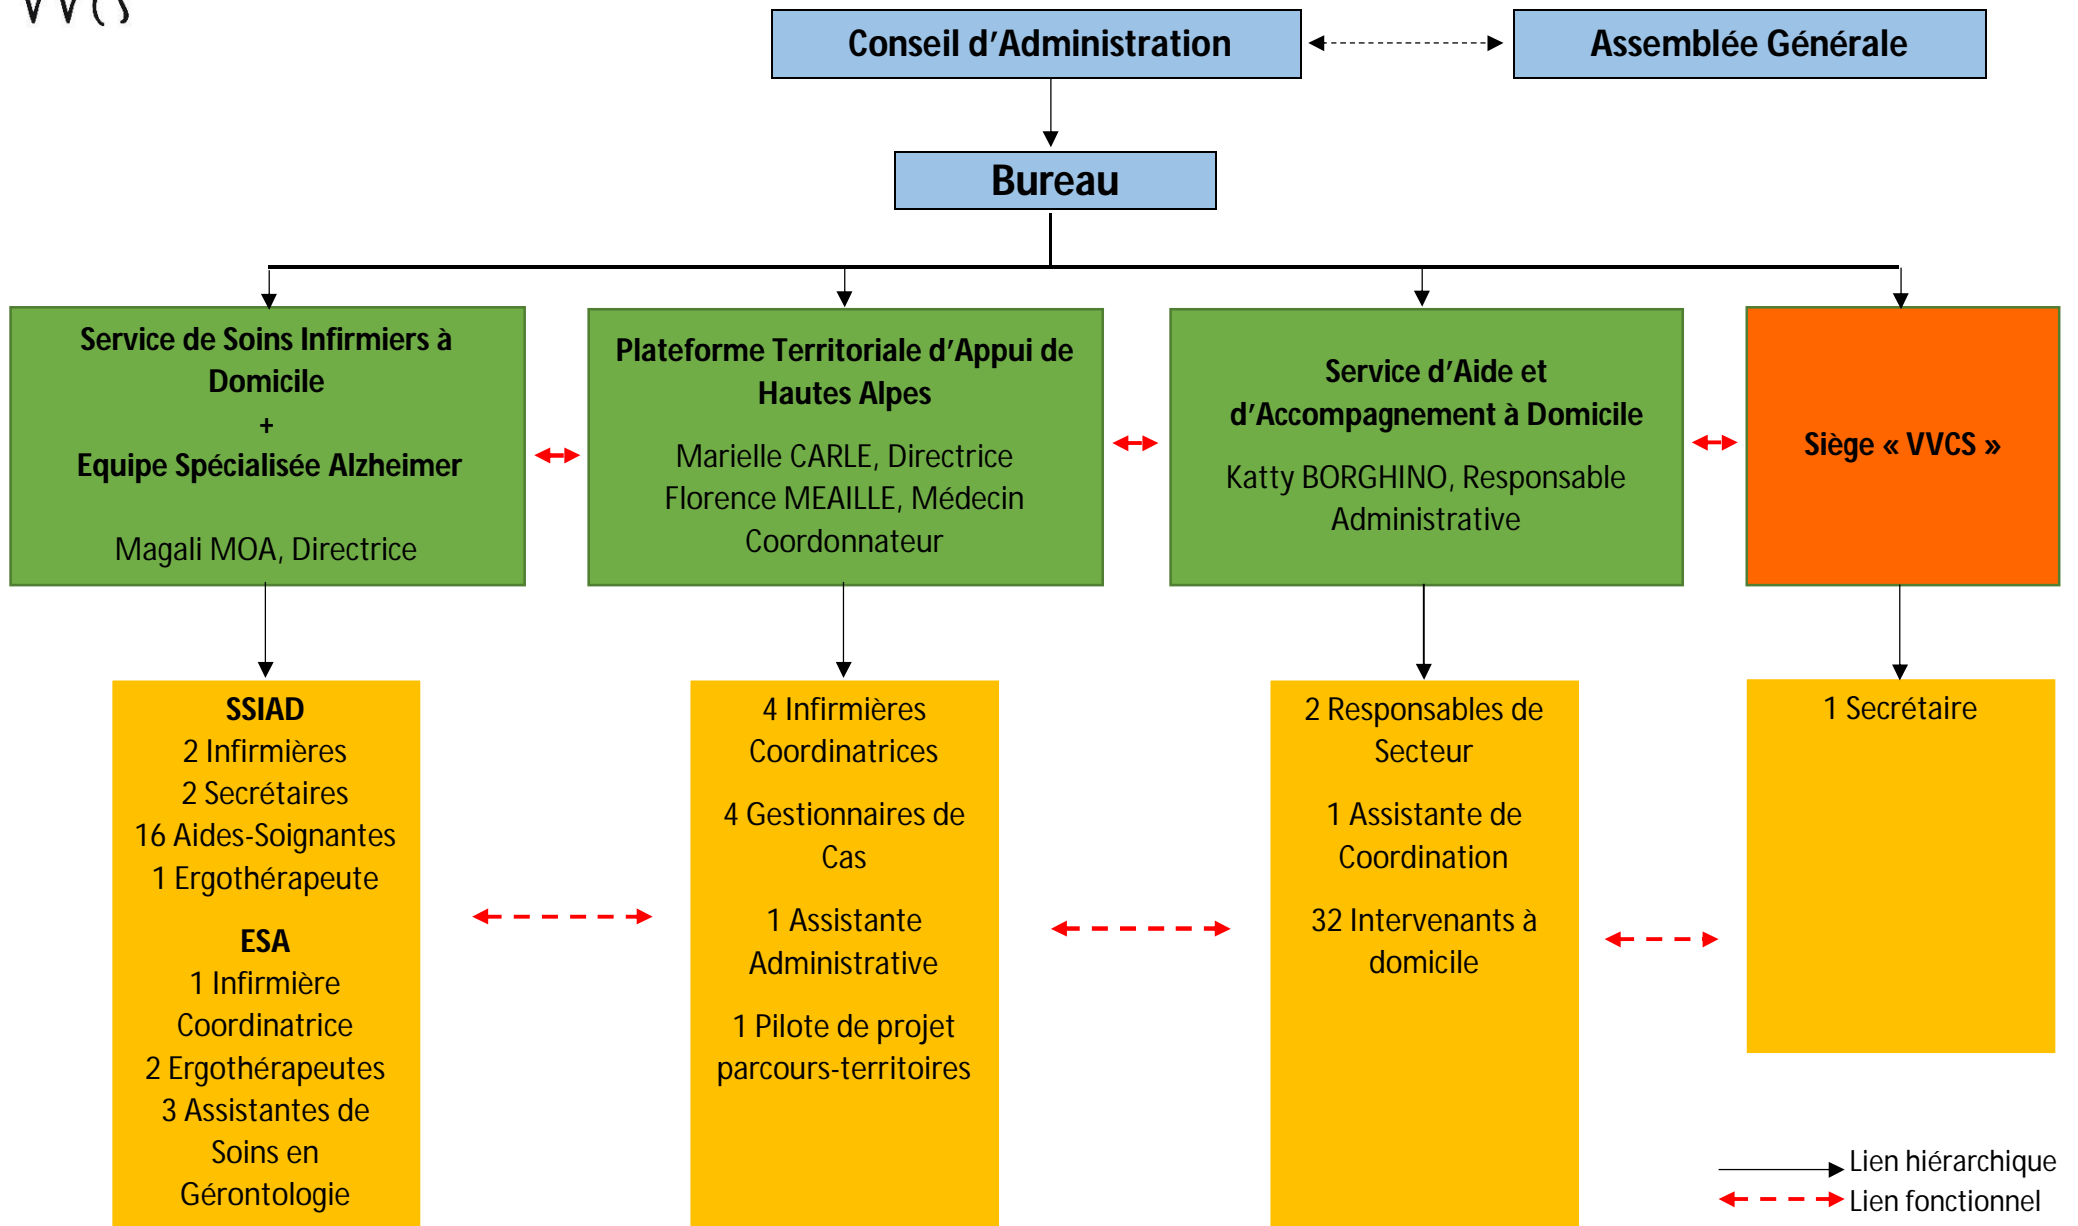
VVCS

Conseil d'Administration

Assemblée Générale

Bureau

Service de Soins Infirmiers à Domicile
+
Equipe Spécialisée Alzheimer

Magali MOA, Directrice

Plateforme Territoriale d'Appui de Hautes Alpes

Marielle CARLE, Directrice
Florence MEAILLE, Médecin Coordonnateur

Service d'Aide et d'Accompagnement à Domicile

Katty BORGHINO, Responsable Administrative

Siège « VVCS »

SSIAD
2 Infirmières
2 Secrétaires
16 Aides-Soignantes
1 Ergothérapeute

ESA
1 Infirmière Coordinatrice
2 Ergothérapeutes
3 Assistantes de Soins en Gérontologie

4 Infirmières Coordinatrices

4 Gestionnaires de Cas

1 Assistante Administrative

1 Pilote de projet parcours-territoires

2 Responsables de Secteur

1 Assistante de Coordination

32 Intervenants à domicile

1 Secrétaire

Lien hiérarchique
Lien fonctionnel